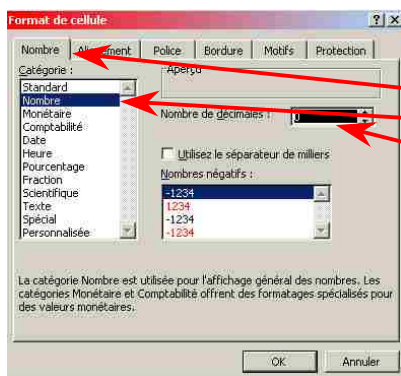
Format de cellule

? X

Nombre | Al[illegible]ment | Police | Bordure | Motifs | Protection

Catégorie :

Standard
Nombre
Monétaire
Comptabilité
Date
Heure
Pourcentage
Fraction
Scientifique
Texte
Spécial
Personnalisée

Aperçu

Nombre de décimales : 0

Utilisez le séparateur de milliers

Nombres négatifs :

-1234
1234
-1234
-1234

La catégorie Nombre est utilisée pour l'affichage général des nombres. Les catégories Monétaire et Comptabilité offrent des formatages spécialisés pour des valeurs monétaires.

OK

Annuler